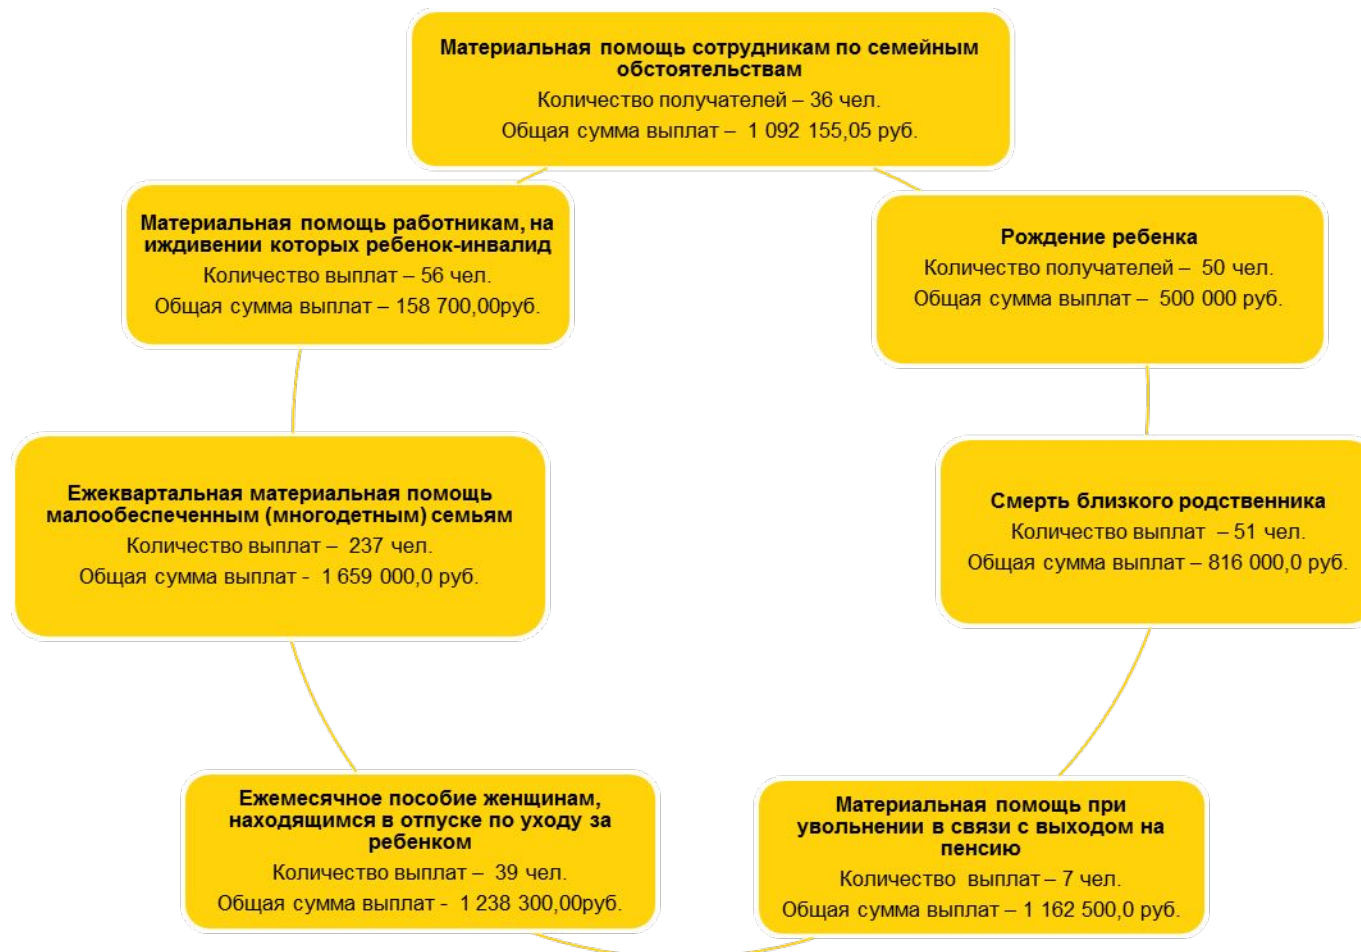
Материальная помощь сотрудникам по семейным обстоятельствам
Количество получателей – 36 чел.
Общая сумма выплат – 1 092 155,05 руб.

Материальная помощь работникам, на иждивении которых ребенок-инвалид
Количество выплат – 56 чел.
Общая сумма выплат – 158 700,00руб.

Рождение ребенка
Количество получателей – 50 чел.
Общая сумма выплат – 500 000 руб.

Ежеквартальная материальная помощь малообеспеченным (многодетным) семьям
Количество выплат – 237 чел.
Общая сумма выплат - 1 659 000,0 руб.

Смерть близкого родственника
Количество выплат – 51 чел.
Общая сумма выплат – 816 000,0 руб.

Ежемесячное пособие женщинам, находящимся в отпуске по уходу за ребенком
Количество выплат – 39 чел.
Общая сумма выплат - 1 238 300,00руб.

Материальная помощь при увольнении в связи с выходом на пенсию
Количество выплат – 7 чел.
Общая сумма выплат – 1 162 500,0 руб.